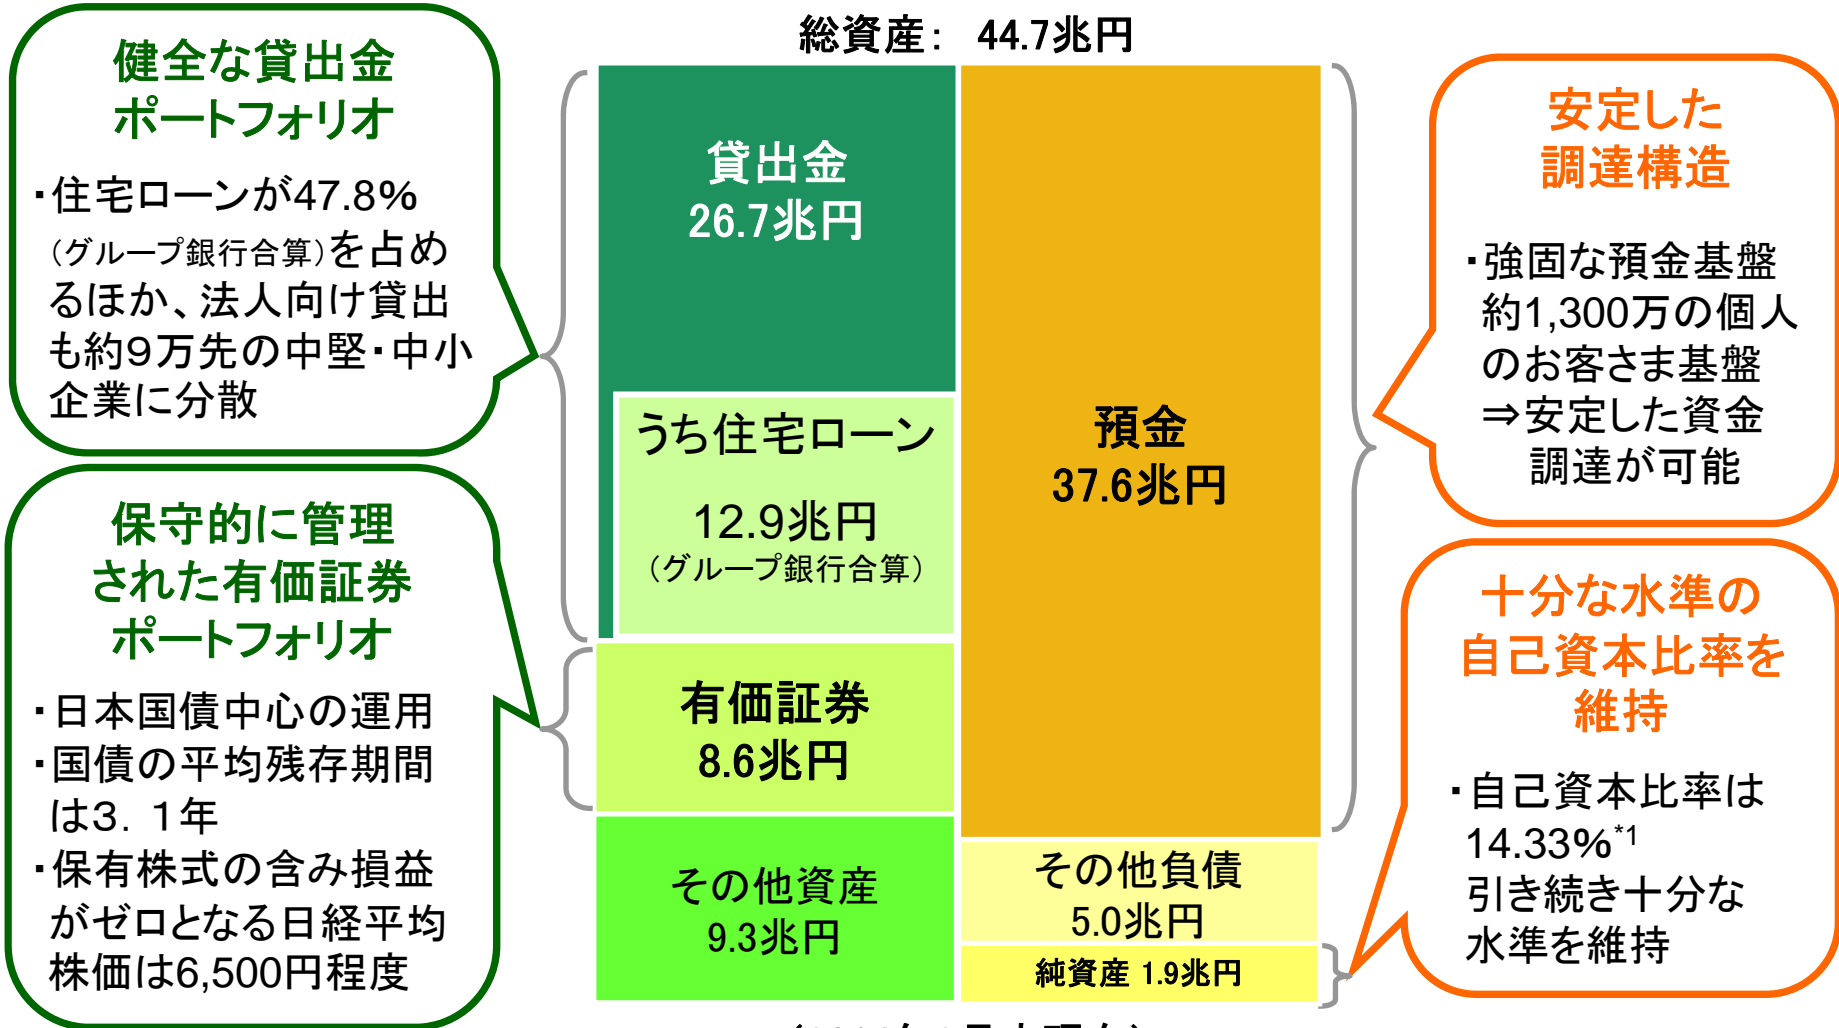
総資産： 44.7兆円

健全な貸出金ポートフォリオ

・住宅ローンが47.8%（グループ銀行合算）を占めるほか、法人向け貸出も約9万先の中堅・中小企業に分散

保守的に管理された有価証券ポートフォリオ

・日本国債中心の運用
・国債の平均残存期間は3．1年
・保有株式の含み損益がゼロとなる日経平均株価は6,500円程度

貸出金
26.7兆円

うち住宅ローン
12.9兆円
（グループ銀行合算）

有価証券
8.6兆円

その他資産
9.3兆円

預金
37.6兆円

その他負債
5.0兆円

純資産 1.9兆円

安定した調達構造

・強固な預金基盤
約1,300万の個人のお客さま基盤
⇒安定した資金調達が可能

十分な水準の自己資本比率を維持

・自己資本比率は14.33%$^{*1}$
引き続き十分な水準を維持

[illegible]